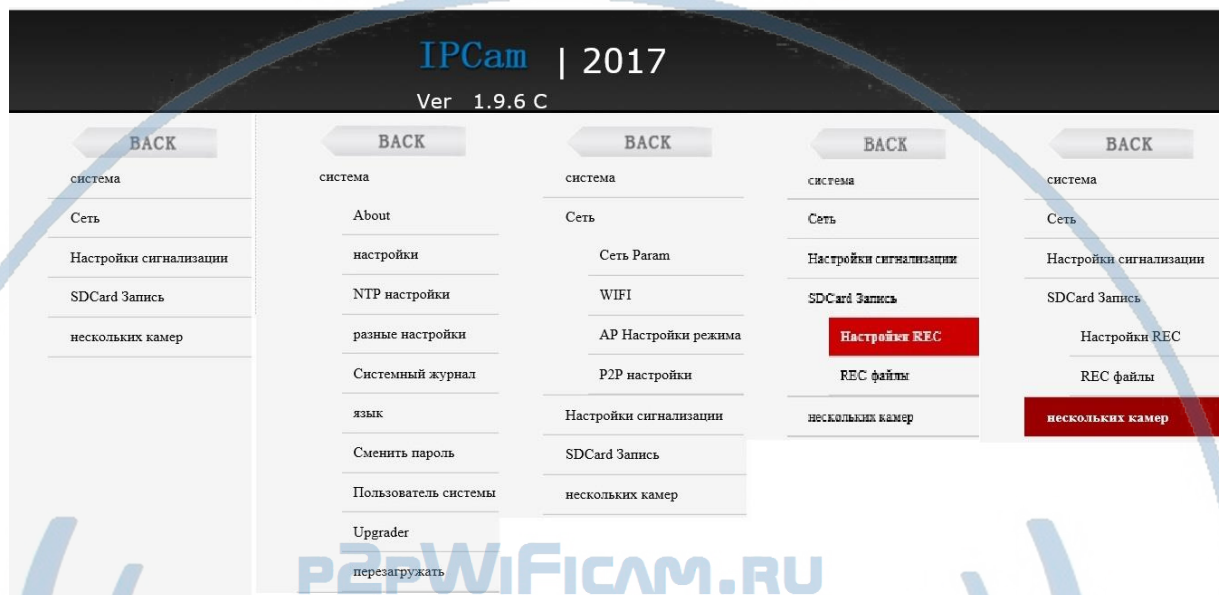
IPCam | 2017
Ver 1.9.6 C

BACK
система
Сеть
Настройки сигнализации
SDCard Запись
нескольких камер

BACK
система
About
настройки
NTP настройки
разные настройки
Системный журнал
язык
Сменить пароль
Пользователь системы
Upgrader
перезагружать

BACK
система
Сеть
Сеть Param
WIFI
AP Настройки режима
P2P настройки
Настройки сигнализации
SDCard Запись
нескольких камер

BACK
система
Сеть
Настройки сигнализации
SDCard Запись
Настройки REC
REC файлы
нескольких камер

BACK
система
Сеть
Настройки сигнализации
SDCard Запись
Настройки REC
REC файлы
нескольких камер

P2PWIFICAM.RU